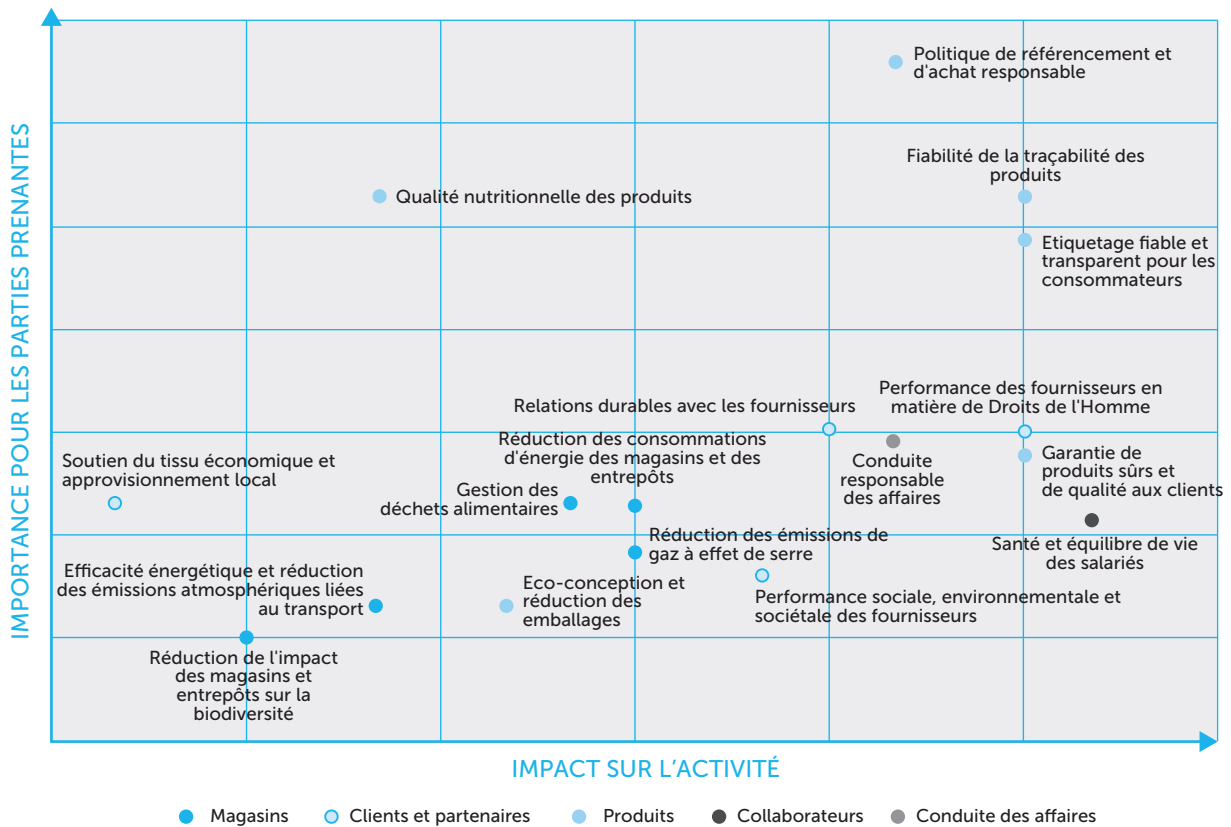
IMPORTANCE POUR LES PARTIES PRENANTES

Politique de référencement et d'achat responsable

Fiabilité de la traçabilité des produits

Qualité nutritionnelle des produits

Etiquetage fiable et transparent pour les consommateurs

Performance des fournisseurs en matière de Droits de l'Homme

Relations durables avec les fournisseurs

Réduction des consommations d'énergie des magasins et des entrepôts

Soutien du tissu économique et approvisionnement local

Conduite responsable des affaires

Garantie de produits sûrs et de qualité aux clients

Gestion des déchets alimentaires

Santé et équilibre de vie des salariés

Réduction des émissions de gaz à effet de serre

Efficacité énergétique et réduction des émissions atmosphériques liées au transport

Eco-conception et réduction des emballages

Performance sociale, environnementale et sociétale des fournisseurs

Réduction de l'impact des magasins et entrepôts sur la biodiversité

IMPACT SUR L'ACTIVITÉ

Magasins Clients et partenaires Produits Collaborateurs Conduite des affaires